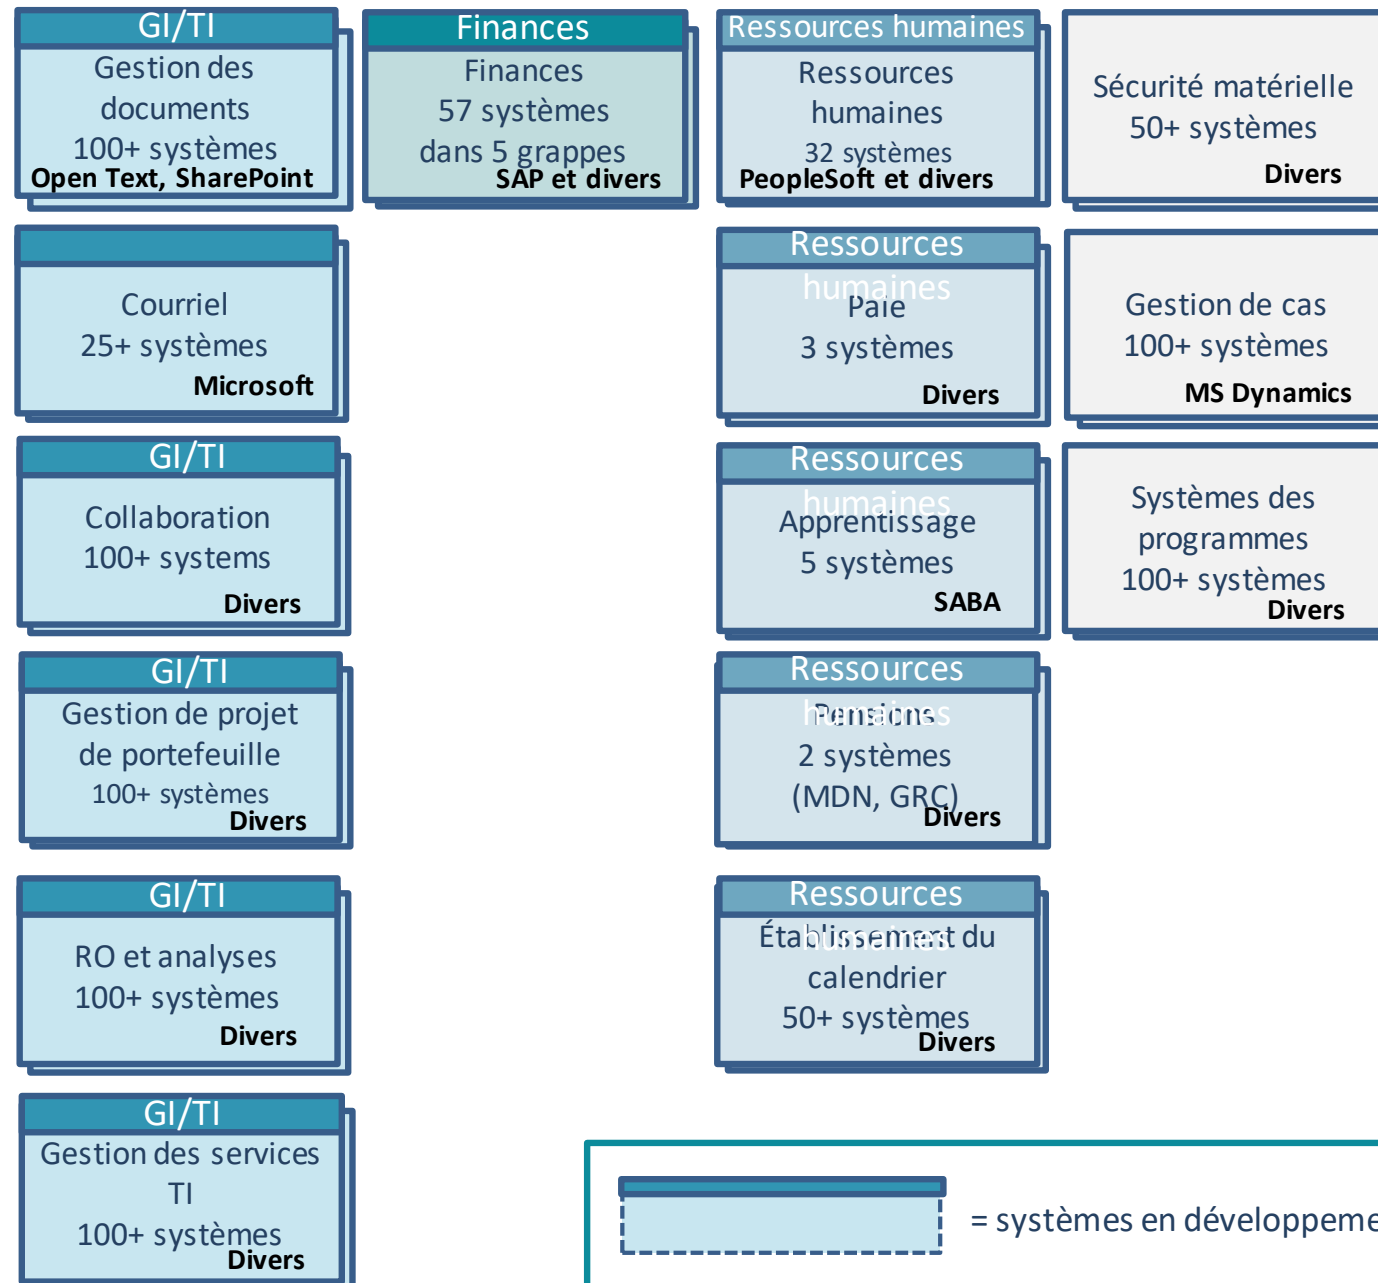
GI/TI
Gestion des documents
100+ systèmes
Open Text, SharePoint

Finances
Finances
57 systèmes
dans 5 grappes
SAP et divers

Ressources humaines
Ressources humaines
32 systèmes
PeopleSoft et divers

Sécurité matérielle
50+ systèmes
Divers

Courriel
25+ systèmes
Microsoft

Ressources humaines
Paie
3 systèmes
Divers

Gestion de cas
100+ systèmes
MS Dynamics

GI/TI
Collaboration
100+ systems
Divers

Ressources humaines
Apprentissage
5 systèmes
SABA

Systèmes des programmes
100+ systèmes
Divers

GI/TI
Gestion de projet de portefeuille
100+ systèmes
Divers

Ressources humaines
Pensions
2 systèmes
(MDN, GRC)
Divers

GI/TI
RO et analyses
100+ systèmes
Divers

Ressources humaines
Établissement du calendrier
50+ systèmes
Divers

GI/TI
Gestion des services TI
100+ systèmes
Divers

= systèmes en développeme